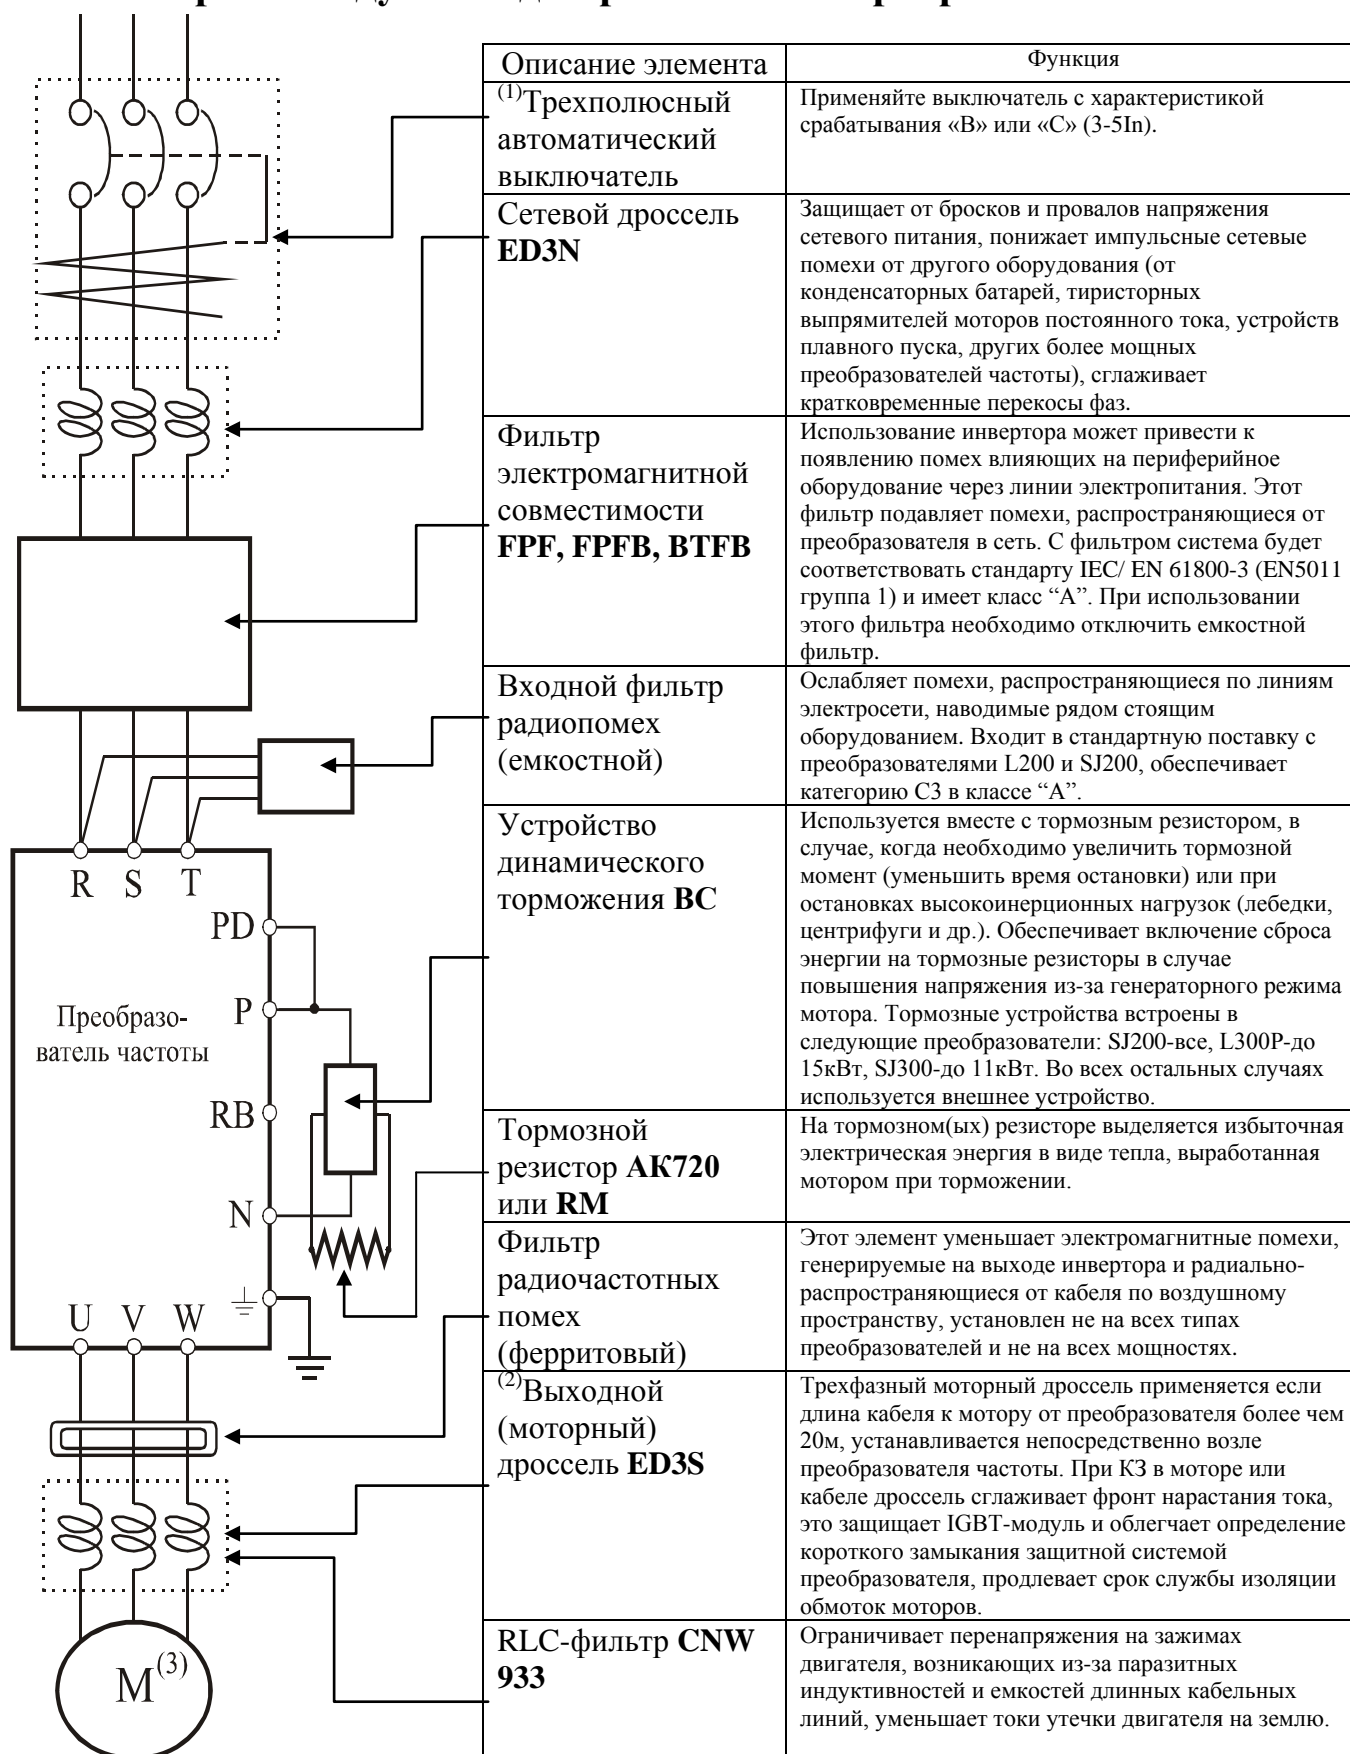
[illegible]

R S T

PD

P

Преобразователь частоты

RB

N

U V W

$M^{(3)}$

| Описание элемента | Функция |
|---|---|
| $^{(1)}$Трехполюсный автоматический выключатель | Применяйте выключатель с характеристикой срабатывания «B» или «C» (3-5In). |
| Сетевой дроссель **ED3N** | Защищает от бросков и провалов напряжения сетевого питания, понижает импульсные сетевые помехи от другого оборудования (от конденсаторных батарей, тиристорных выпрямителей моторов постоянного тока, устройств плавного пуска, других более мощных преобразователей частоты), сглаживает кратковременные перекосы фаз. |
| Фильтр электромагнитной совместимости **FPF, FPFB, BTFB** | Использование инвертора может привести к появлению помех влияющих на периферийное оборудование через линии электропитания. Этот фильтр подавляет помехи, распространяющиеся от преобразователя в сеть. С фильтром система будет соответствовать стандарту IEC/ EN 61800-3 (EN5011 группа 1) и имеет класс “A”. При использовании этого фильтра необходимо отключить емкостной фильтр. |
| Входной фильтр радиопомех (емкостной) | Ослабляет помехи, распространяющиеся по линиям электросети, наводимые рядом стоящим оборудованием. Входит в стандартную поставку с преобразователями L200 и SJ200, обеспечивает категорию С3 в классе “A”. |
| Устройство динамического торможения **BC** | Используется вместе с тормозным резистором, в случае, когда необходимо увеличить тормозной момент (уменьшить время остановки) или при остановках высокоинерционных нагрузок (лебедки, центрифуги и др.). Обеспечивает включение сброса энергии на тормозные резисторы в случае повышения напряжения из-за генераторного режима мотора. Тормозные устройства встроены в следующие преобразователи: SJ200-все, L300P-до 15кВт, SJ300-до 11кВт. Во всех остальных случаях используется внешнее устройство. |
| Тормозной резистор **AK720** или **RM** | На тормозном(ых) резисторе выделяется избыточная электрическая энергия в виде тепла, выработанная мотором при торможении. |
| Фильтр радиочастотных помех (ферритовый) | Этот элемент уменьшает электромагнитные помехи, генерируемые на выходе инвертора и радиально-распространяющиеся от кабеля по воздушному пространству, установлен не на всех типах преобразователей и не на всех мощностях. |
| $^{(2)}$Выходной (моторный) дроссель **ED3S** | Трехфазный моторный дроссель применяется если длина кабеля к мотору от преобразователя более чем 20м, устанавливается непосредственно возле преобразователя частоты. При КЗ в моторе или кабеле дроссель сглаживает фронт нарастания тока, это защищает IGBT-модуль и облегчает определение короткого замыкания защитной системой преобразователя, продлевает срок службы изоляции обмоток моторов. |
| RLC-фильтр **CNW 933** | Ограничивает перенапряжения на зажимах двигателя, возникающих из-за паразитных индуктивностей и емкостей длинных кабельных линий, уменьшает токи утечки двигателя на землю. |